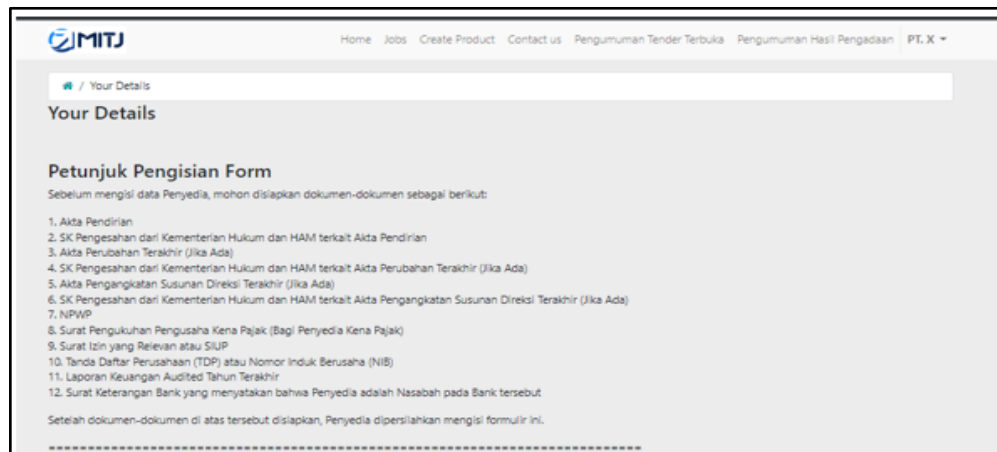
MITJ

Home Jobs Create Product Contact us Pengumuman Tender Terbuka Pengumuman Hasil Pengadaan PT. X

/ Your Details

Your Details

Petunjuk Pengisian Form

Sebelum mengisi data Penyedia, mohon disiapkan dokumen-dokumen sebagai berikut:

1. Akta Pendirian
2. SK Pengesahan dari Kementerian Hukum dan HAM terkait Akta Pendirian
3. Akta Perubahan Terakhir (Jika Ada)
4. SK Pengesahan dari Kementerian Hukum dan HAM terkait Akta Perubahan Terakhir (Jika Ada)
5. Akta Pengangkatan Susunan Direksi Terakhir (Jika Ada)
6. SK Pengesahan dari Kementerian Hukum dan HAM terkait Akta Pengangkatan Susunan Direksi Terakhir (Jika Ada)
7. NPWP
8. Surat Pengukuhan Pengusaha Kena Pajak (Bagi Penyedia Kena Pajak)
9. Surat Izin yang Relevan atau SIUP
10. Tanda Daftar Perusahaan (TDP) atau Nomor Induk Berusaha (NIB)
11. Laporan Keuangan Audited Tahun Terakhir
12. Surat Keterangan Bank yang menyatakan bahwa Penyedia adalah Nasabah pada Bank tersebut

Setelah dokumen-dokumen di atas tersebut disiapkan, Penyedia dipersilahkan mengisi formulir ini.

==========================================================